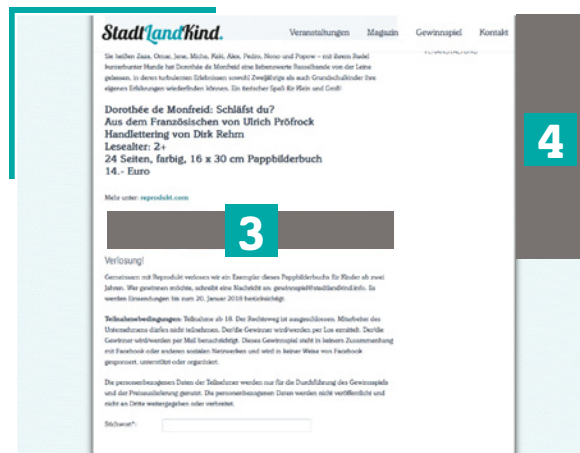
StadtLandKind.

Veranstaltungen Magazin Gewinnspiel Kontakt

4

Sie heißen Zaza, Omar, Jane, Micha, Fabi, Alex, Pedro, Nono und Popow – mit ihrem Rudel kunterbunter Hunde hat Dorothée de Monfreid eine liebenswerte Rasselbande von der Leine gelassen, in deren turbulenten Erlebnissen sowohl Zweijährige als auch Grundschulkinder ihre eigenen Erfahrungen wiederfinden können. Ein tierischer Spaß für Klein und Groß!

Dorothée de Monfreid: Schläfst du?
Aus dem Französischen von Ulrich Pröfrock
Handlettering von Dirk Rehm
Lesealter: 2+
24 Seiten, farbig, 16 x 30 cm Pappbilderbuch
14.- Euro

Mehr unter: reprodukt.com

3

Verlosung!

Gemeinsam mit Reprodukt verlosen wir ein Exemplar dieses Pappbilderbuchs für Kinder ab zwei Jahren. Wer gewinnen möchte, schreibt eine Nachricht an: gewinnspiel@stadtlandkind.info. Es werden Einsendungen bis zum 20. Januar 2018 berücksichtigt.

Teilnahmebedingungen: Teilnahme ab 18. Der Rechtsweg ist ausgeschlossen. Mitarbeiter des Unternehmens dürfen nicht teilnehmen. Der/die Gewinner wird/werden per Los ermittelt. Der/die Gewinner wird/werden per Mail benachrichtigt. Dieses Gewinnspiel steht in keinerm Zusammenhang mit Facebook oder anderen sozialen Netzwerken und wird in keiner Weise von Facebook gesponsert, unterstützt oder organisiert.

Die personenbezogenen Daten der Teilnehmer werden nur für die Durchführung des Gewinnspiels und der Preisauslieferung genutzt. Die personenbezogenen Daten werden nicht veröffentlicht und nicht an Dritte weitergegeben oder verkauft.

Stichwort*: